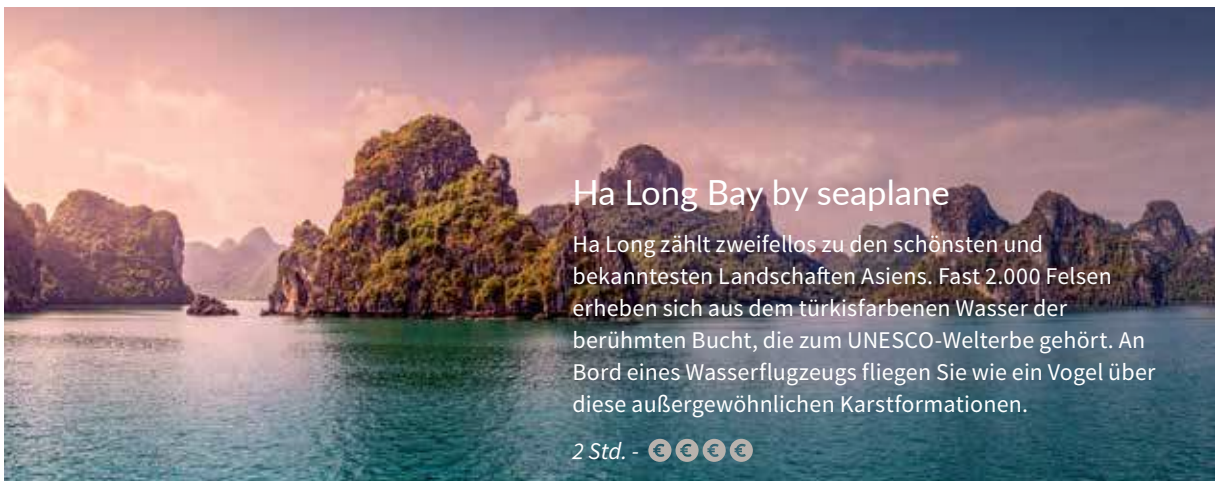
Ha Long Bay by seaplane

Ha Long zählt zweifellos zu den schönsten und bekanntesten Landschaften Asiens. Fast 2.000 Felsen erheben sich aus dem türkisfarbenen Wasser der berühmten Bucht, die zum UNESCO-Welterbe gehört. An Bord eines Wasserflugzeugs fliegen Sie wie ein Vogel über diese außergewöhnlichen Karstformationen.

2 Std. - €€€€